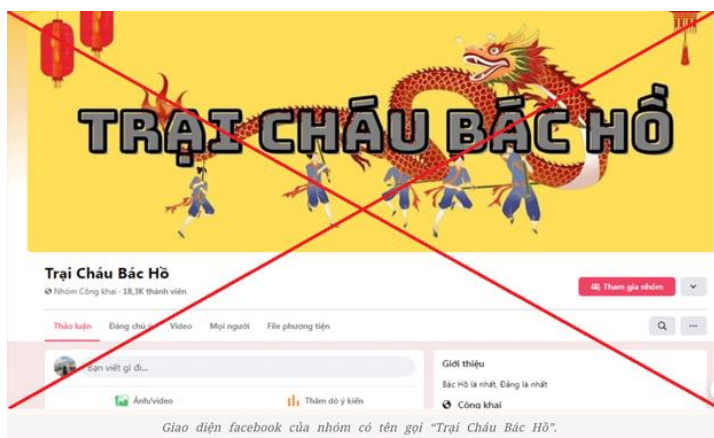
TRẠI CHÁU BÁC HỒ

Trại Cháu Bác Hồ
Nhóm Công khai · 18,3K thành viên

Tham gia nhóm

Thảo luận
Đáng chú ý
Video
Mọi người
File phương tiện

Bạn viết gì đi...

Ảnh/video
Thăm dò ý kiến

Giới thiệu
Bác Hồ là nhất, Đảng là nhất
Công khai

Giao diện facebook của nhóm có tên gọi "Trại Cháu Bác Hồ".